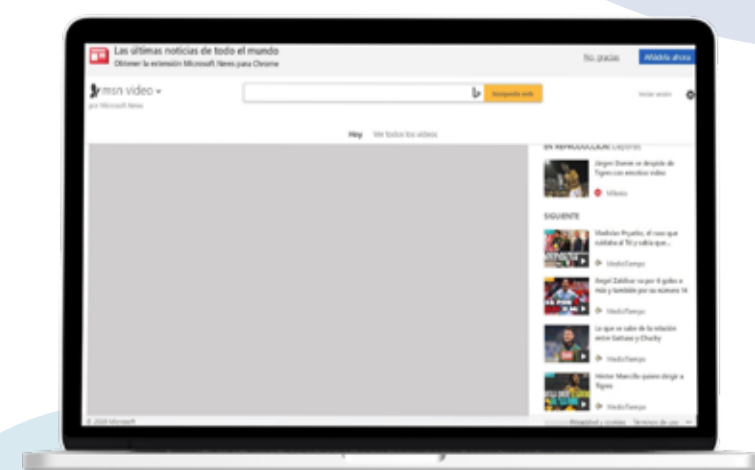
Las últimas noticias de todo el mundo
Obtener la extensión Microsoft News para Chrome

No, gracias
Añádela ahora

msn video
por Microsoft News

Búsqueda web

Iniciar sesión

Hoy
Ver todos los videos

EN REPRODUCCIÓN: Deportes

Jürgen Damm se despide de Tigres con emotivo video

Milenio

SIGUIENTE

Matthias Pryarko, el ruso que subsistió al TU y sabía que...

MedioTiempo

Ángel Zaldívar va por 4 goles a más y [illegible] por su número 14

MedioTiempo

Lo que se sabe de la relación entre Gattuso y Chucky

MedioTiempo

Héctor Mancilla quiere dirigir a Tigres

MedioTiempo

© 2020 Microsoft

Privacidad y cookies
Términos de uso